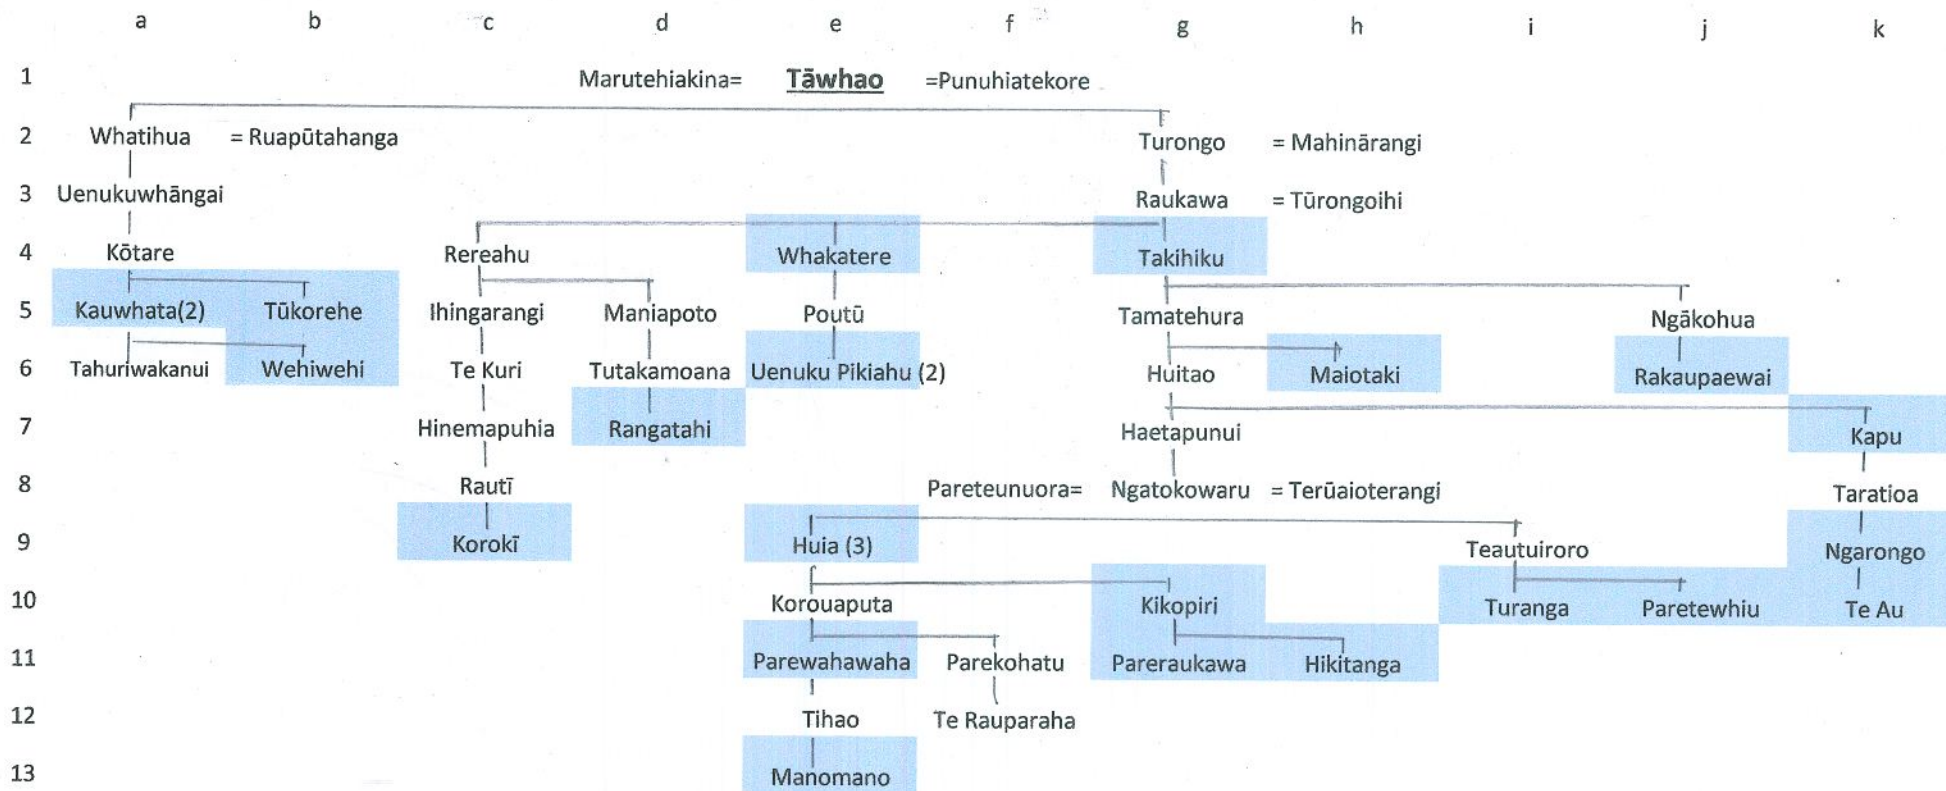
a b c d e f g h i j k

1 Marutehiakina= Tāwhao =Punuhiatekore

2 Whatihua = Ruapūtahanga Turongo = Mahinārangi

3 Uenukuwhāngai Raukawa = Tūrongoihi

4 Kōtare Rereahu Whakatere Takihiku

5 Kauwhata(2) Tūkorehe Ihingarangi Maniapoto Poutū Tamatehura Ngākohua

6 Tahuriwakanui Wehiwehi Te Kuri Tutakamoana Uenuku Pikiahu (2) Huitao Maiotaki Rakaupaewai

7 Hinemapuhia Rangatahi Haetapunui Kapu

8 Rautī Pareteunuora= Ngatokowaru = Terūaioterangi Taratioa

9 Korokī Huia (3) Teautuiroro Ngarongo

10 Korouaputa Kikopiri Turanga Paretewhiu Te Au

11 Parewahawaha Parekohatu Pareraukawa Hikitanga

12 Tihao Te Rauparaha

13 Manomano